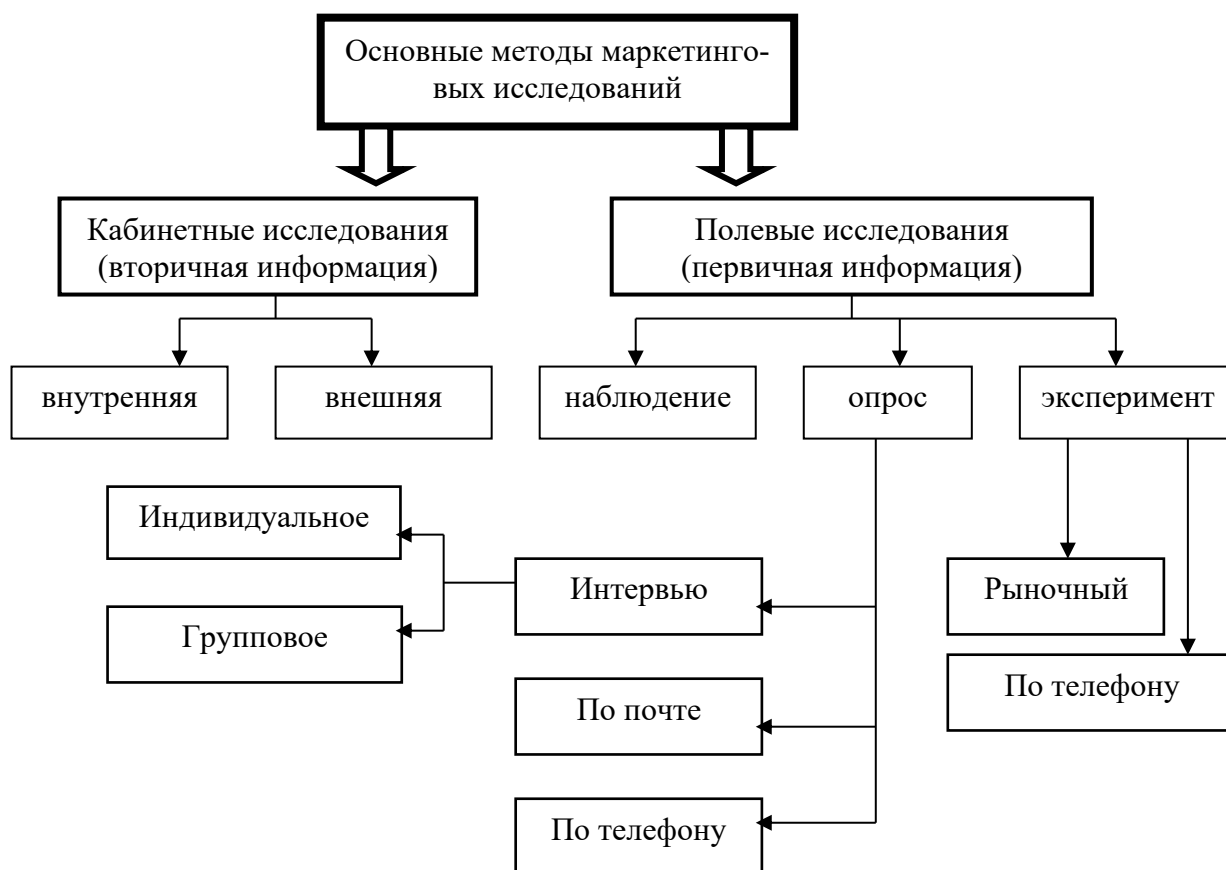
Основные методы маркетинговых исследований

Кабинетные исследования (вторичная информация)

Полевые исследования (первичная информация)

внутренняя

внешняя

наблюдение

опрос

эксперимент

Индивидуальное

Групповое

Интервью

Рыночный

По телефону

По почте

По телефону